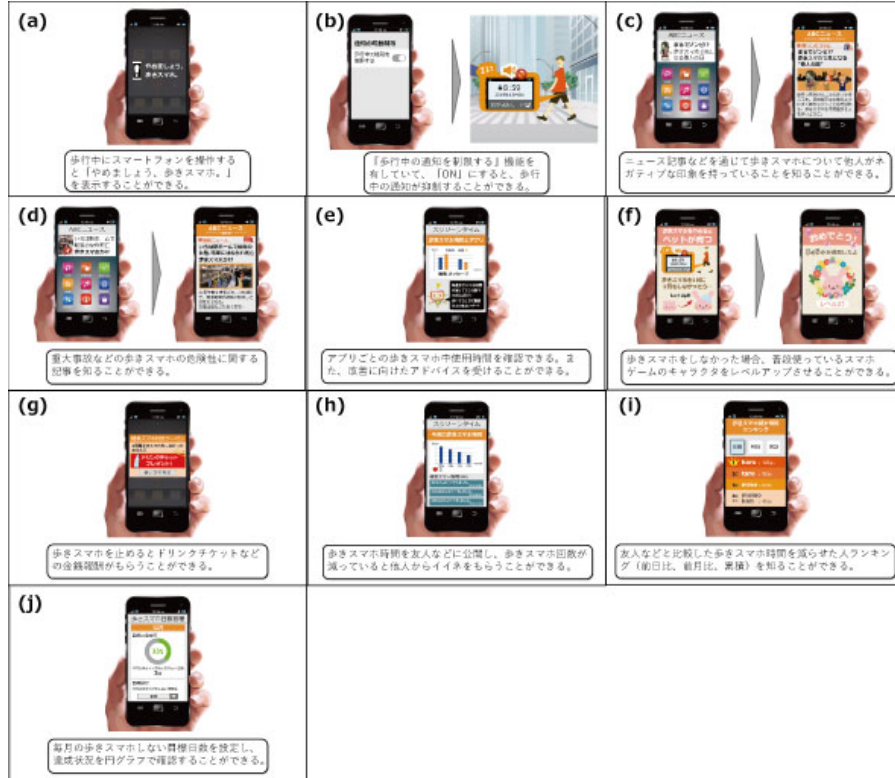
(a)

やめましょう、歩きスマホ。

歩行中にスマートフォンを操作すると「やめましょう、歩きスマホ。」を表示することができる。

(b)

通知の抑制

歩行中の通知を制限する

「歩行中の通知を制限する」機能を有していて、「ON」にすると、歩行中の通知が抑制することができる。

(c)

ABCニュース

ニュース記事などを通じて歩きスマホについて他人がネガティブな印象を持っていることを知ることができる。

(d)

ABCニュース

重大事故などの歩きスマホの危険性に関する記事を知ることができる。

(e)

スリーソーンタイム

アプリごとの歩きスマホ中使用時間を確認できる。また、改善に向けたアドバイスを受けることができる。

(f)

ペットが育つ

おめでとう

歩きスマホをしなかった場合、普段使っているスマホゲームのキャラクタをレベルアップさせることができる。

(g)

プレゼント

歩きスマホを止めるとドリンクチケットなどの金銭報酬がもらうことができる。

(h)

スリーソーンタイム

歩きスマホ時間を友人などに公開し、歩きスマホ回数が減っていると他人からイイネをもらうことができる。

(i)

ランキング

友人などと比較した歩きスマホ時間を減らせた人ランキング（前日比、前月比、累積）を知ることができる。

(j)

歩きスマホ目標管理

毎月の歩きスマホしない目標日数を設定し、達成状況を円グラフで確認することができる。